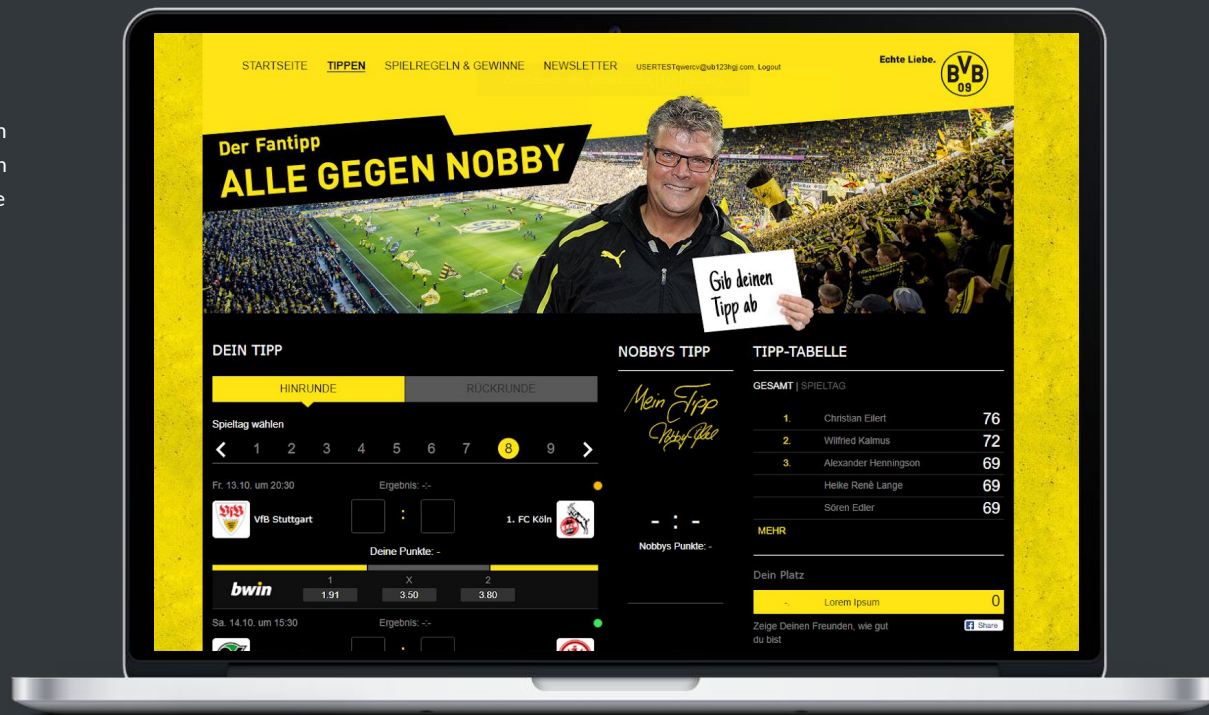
n
n
e

STARTSEITE TIPPEN SPIELREGELN & GEWINNE NEWSLETTER USERTESTqwercv@ub123hgj.com, Logout

Echte Liebe. BVB 09

Der Fantipp
ALLE GEGEN NOBBY

Gib deinen Tipp ab

DEIN TIPP

HINRUNDE RÜCKRUNDE

Spieltag wählen

1 2 3 4 5 6 7 8 9

Fr. 13.10. um 20:30 Ergebnis: -:-

VfB Stuttgart : 1. FC Köln

Deine Punkte: -

bwin

| 1 | X | 2 |
|---|---|---|
| 1.91 | 3.50 | 3.80 |

Sa. 14.10. um 15:30 Ergebnis: -:-

NOBBYS TIPP

Mein Tipp
Nobby Dickel

- : -

Nobbys Punkte: -

TIPP-TABELLE

GESAMT | SPIELTAG

| | | |
|---|---|---|
| 1. | Christian Eilert | 76 |
| 2. | Wilfried Kalmus | 72 |
| 3. | Alexander Henningson | 69 |
| | Heike René Lange | 69 |
| | Sören Edler | 69 |

MEHR

Dein Platz

- Lorem Ipsum 0

Zeige Deinen Freunden, wie gut du bist

Share